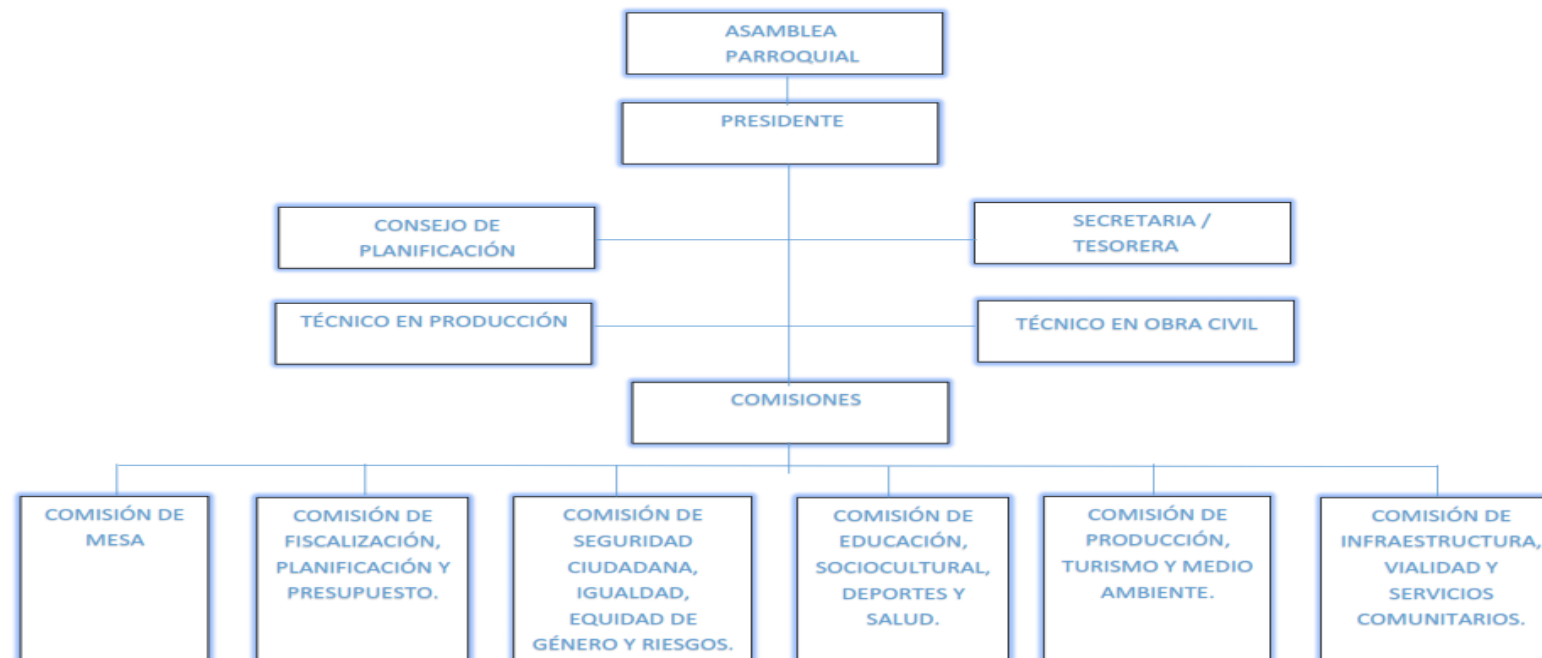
ASAMBLEA PARROQUIAL

PRESIDENTE

CONSEJO DE PLANIFICACIÓN

SECRETARIA / TESORERA

TÉCNICO EN PRODUCCIÓN

TÉCNICO EN OBRA CIVIL

COMISIONES

COMISIÓN DE MESA

COMISIÓN DE FISCALIZACIÓN, PLANIFICACIÓN Y PRESUPUESTO.

COMISIÓN DE SEGURIDAD CIUDADANA, IGUALDAD, EQUIDAD DE GÉNERO Y RIESGOS.

COMISIÓN DE EDUCACIÓN, SOCIOCULTURAL, DEPORTES Y SALUD.

COMISIÓN DE PRODUCCIÓN, TURISMO Y MEDIO AMBIENTE.

COMISIÓN DE INFRAESTRUCTURA, VIALIDAD Y SERVICIOS COMUNITARIOS.